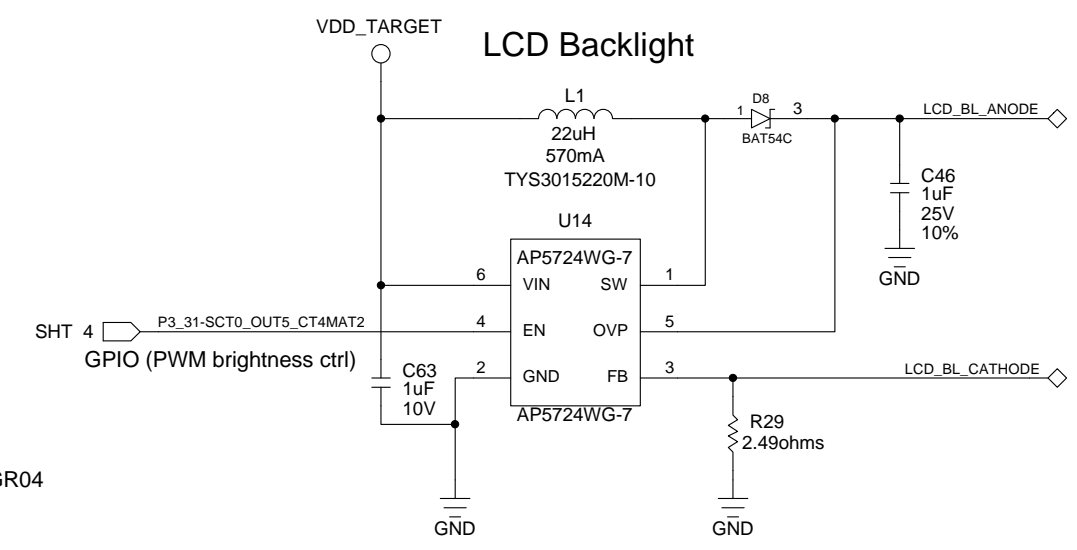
VDD_TARGET

LCD Backlight

L1
22uH
570mA
TYS3015220M-10

D8
1 3
BAT54C

LCD_BL_ANODE

C46
1uF
25V
10%

GND

U14

AP5724WG-7

6 VIN SW 1

SHT 4 P3_31-SCT0_OUT5_CT4MAT2 4 EN OVP 5

GPIO (PWM brightness ctrl)

C63
1uF
10V

2 GND FB 3

AP5724WG-7

LCD_BL_CATHODE

R29
2.49ohms

GR04

GND

GND